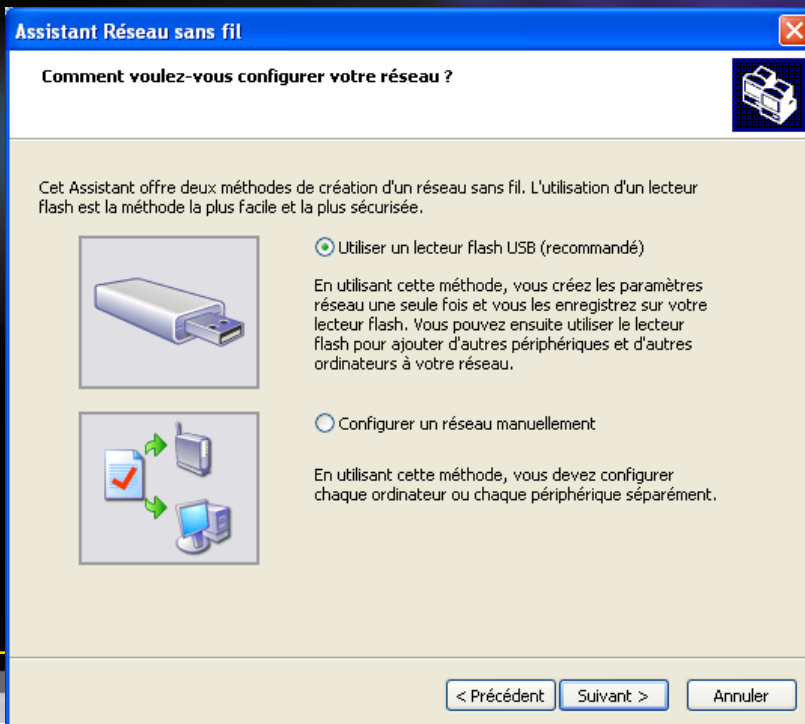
Assistant Réseau sans fil

Comment voulez-vous configurer votre réseau ?

Cet Assistant offre deux méthodes de création d'un réseau sans fil. L'utilisation d'un lecteur flash est la méthode la plus facile et la plus sécurisée.

Utiliser un lecteur flash USB (recommandé)

En utilisant cette méthode, vous créez les paramètres réseau une seule fois et vous les enregistrez sur votre lecteur flash. Vous pouvez ensuite utiliser le lecteur flash pour ajouter d'autres périphériques et d'autres ordinateurs à votre réseau.

Configurer un réseau manuellement

En utilisant cette méthode, vous devez configurer chaque ordinateur ou chaque périphérique séparément.

< Précédent | Suivant > | Annuler